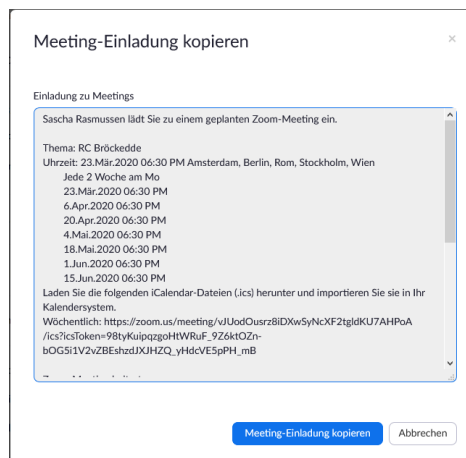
Meeting-Einladung kopieren

×

Einladung zu Meetings

Sascha Rasmussen lädt Sie zu einem geplanten Zoom-Meeting ein.

Thema: RC Bröckedde
Uhrzeit: 23.Mär.2020 06:30 PM Amsterdam, Berlin, Rom, Stockholm, Wien
Jede 2 Woche am Mo
23.Mär.2020 06:30 PM
6.Apr.2020 06:30 PM
20.Apr.2020 06:30 PM
4.Mai.2020 06:30 PM
18.Mai.2020 06:30 PM
1.Jun.2020 06:30 PM
15.Jun.2020 06:30 PM
Laden Sie die folgenden iCalendar-Dateien (.ics) herunter und importieren Sie sie in Ihr Kalendersystem.
Wöchentlich: https://zoom.us/meeting/vJUodOusrz8iDXwSyNcXF2tgldKU7AHPoA/ics?icsToken=98tyKuipqzgoHtWRuF_9Z6ktOZn-bOG5i1V2vZBEshzdJXJHZQ_yHdcVE5pPH_mB

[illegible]

Meeting-Einladung kopieren

Abbrechen